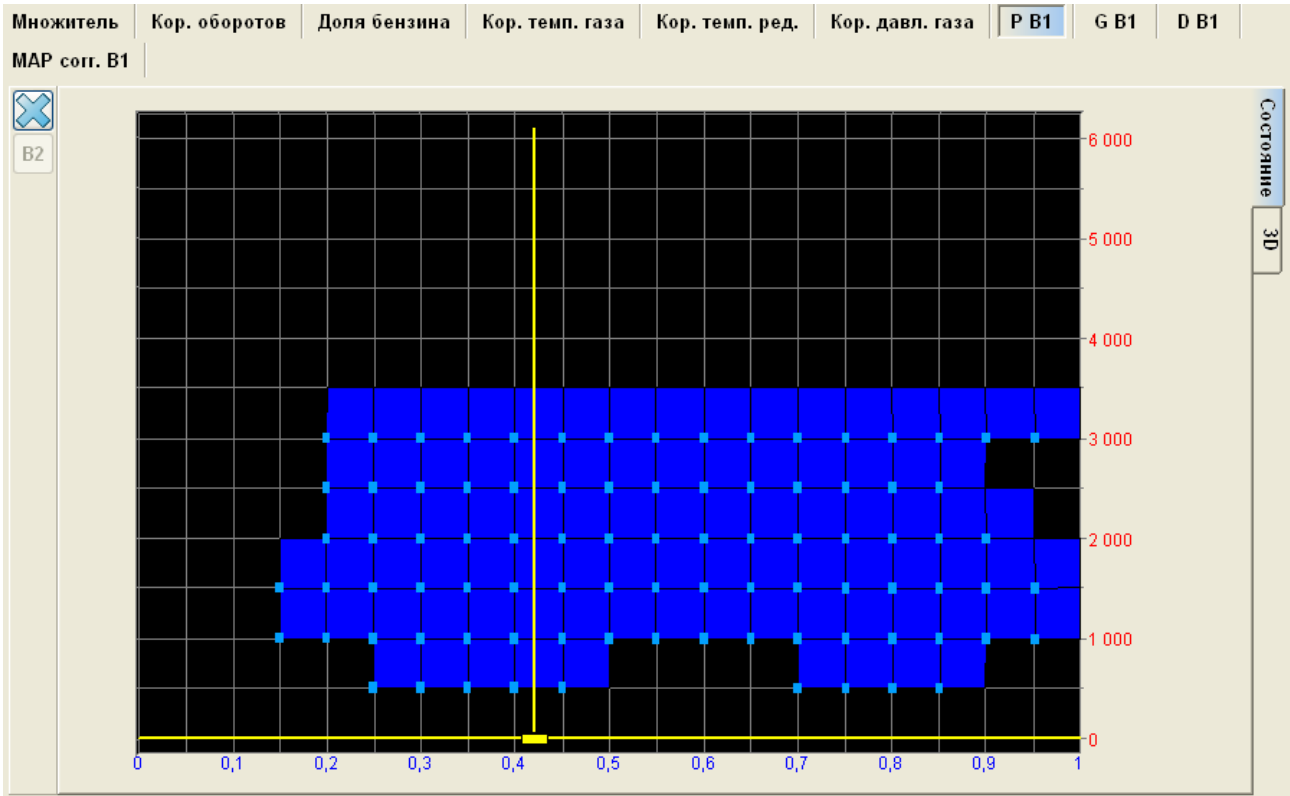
Множитель | Кор. оборотов | Доля бензина | Кор. темп. газа | Кор. темп. ред. | Кор. давл. газа | P B1 | G B1 | D B1
MAP corr. B1

B2

Состояние
3D

6 000
5 000
4 000
3 000
2 000
1 000
0

0
0,1
0,2
0,3
0,4
0,5
0,6
0,7
0,8
0,9
1